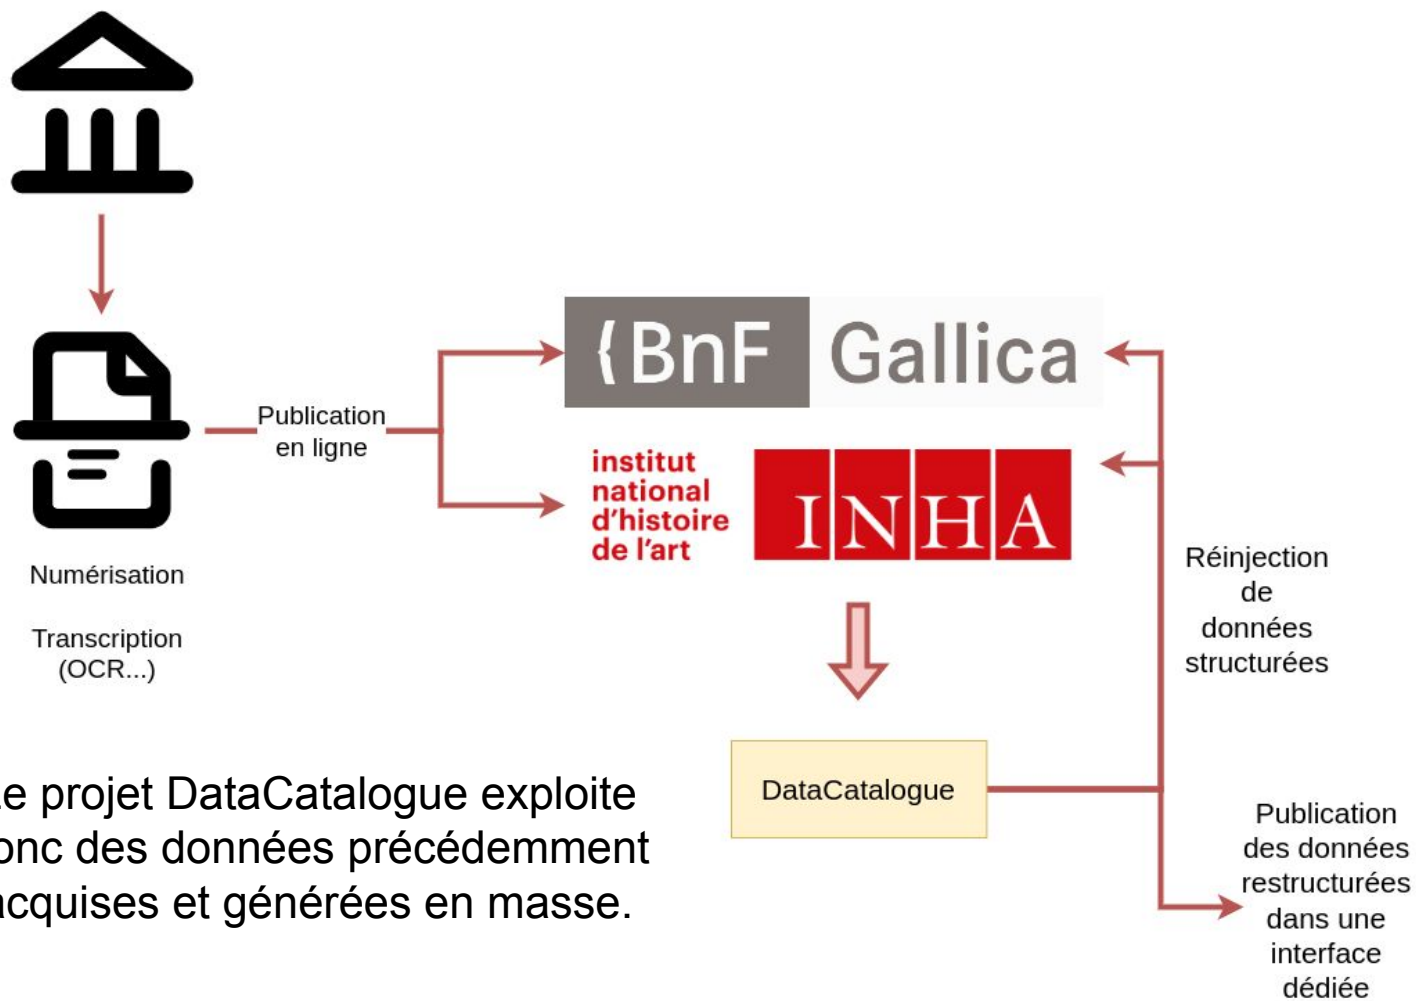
Numérisation

Transcription (OCR...)

Publication en ligne

{BnF Gallica

institut national d'histoire de l'art

INHA

DataCatalogue

Réinjection de données structurées

Publication des données restructurées dans une interface dédiée

Le projet DataCatalogue exploite donc des données précédemment acquises et générées en masse.